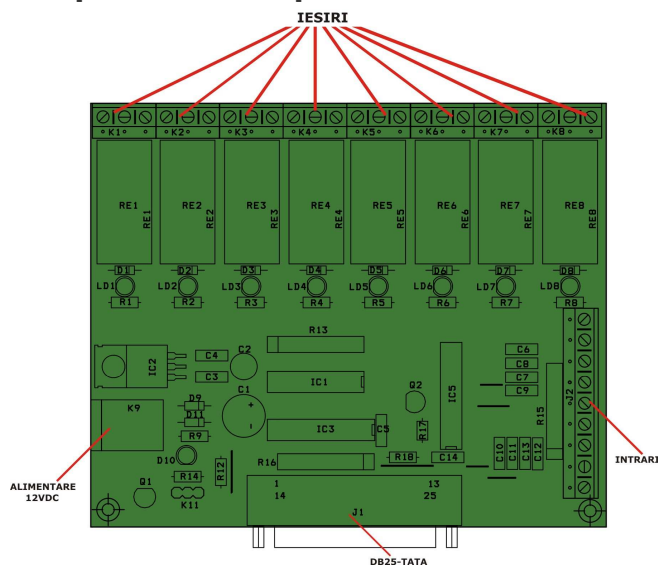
IESIRI

K1 K2 K3 K4 K5 K6 K7 K8

RE1 RE1 RE2 RE2 RE3 RE3 RE4 RE4 RE5 RE5 RE6 RE6 RE7 RE7 RE8 RE8

D1 D2 D3 D4 D5 D6 D7 D8

LD1 LD2 LD3 LD4 LD5 LD6 LD7 LD8

R1 R2 R3 R4 R5 R6 R7 R8

R13

IC2 C4 C3 C2

C6 C8 C7 C9

C1 IC1 Q2 IC5

K9 D9 D11 R9

IC3 C5 R17 R15 J2

D10 R16 R18 C14 C10 C11 C13 C12

R14 R12 Q1 K11

1 14 13 25

J1

ALIMENTARE 12VDC

INTRARI

DB25-TATA